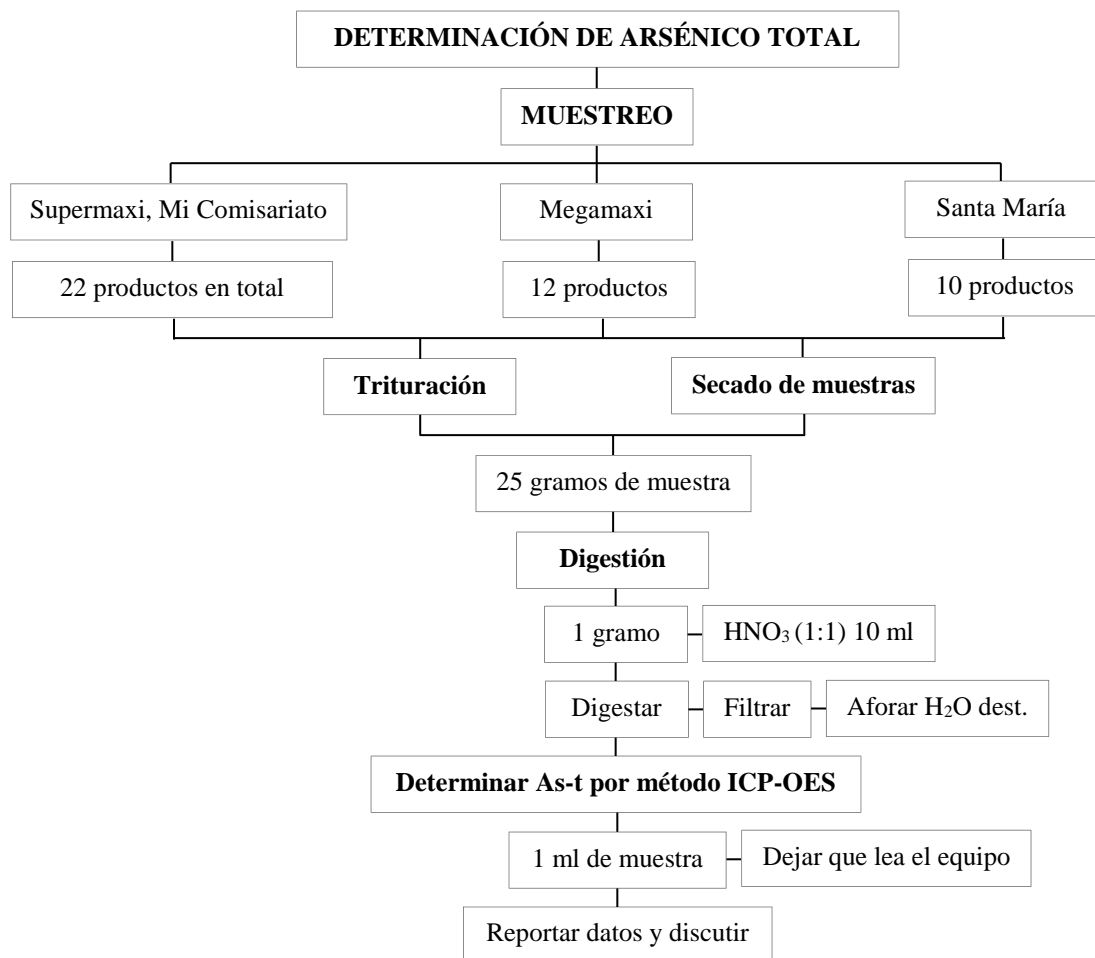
DETERMINACIÓN DE ARSÉNICO TOTAL

MUESTREO

Supermaxi, Mi Comisariato

22 productos en total

Megamaxi

12 productos

Santa María

10 productos

Trituración

Secado de muestras

25 gramos de muestra

Digestión

1 gramo

$HNO_3$ (1:1) 10 ml

Digestar

Filtrar

Aforar $H_2O$ dest.

Determinar As-t por método ICP-OES

1 ml de muestra

Dejar que lea el equipo

Reportar datos y discutir